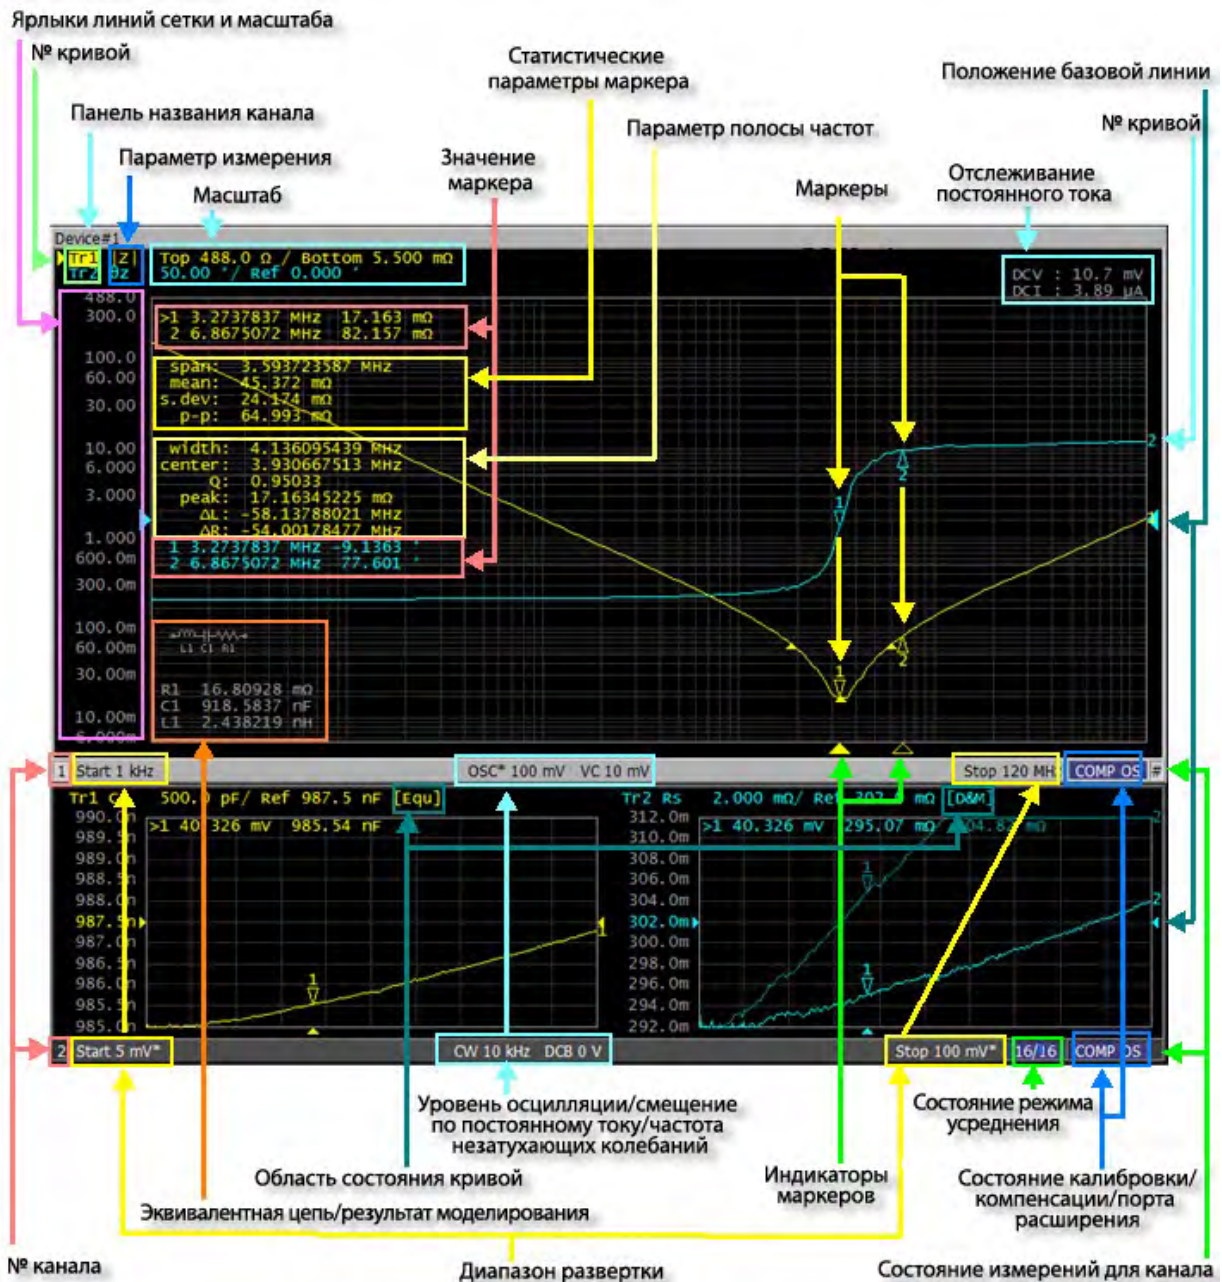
Ярлыки линий сетки и масштаба

№ кривой

Панель названия канала

Параметр измерения

Масштаб

Статистические параметры маркера

Значение маркера

Параметр полосы частот

Маркеры

Положение базовой линии

№ кривой

Отслеживание постоянного тока

Device#1

Tr1 |Z|
Tr2 θz

Top 488.0 Ω / Bottom 5.500 mΩ
50.00 °/ Ref 0.000 °

DCV : 10.7 mV
DCI : 3.89 μA

488.0
300.0
100.0
60.00
30.00
10.00
6.000
3.000
1.000
600.0m
300.0m
100.0m
60.00m
30.00m
10.00m
6.000m

>1 3.2737837 MHz 17.163 mΩ
2 6.8675072 MHz 82.157 mΩ

span: 3.593723587 MHz
mean: 45.372 mΩ
s.dev: 24.174 mΩ
p-p: 64.993 mΩ

width: 4.136095439 MHz
center: 3.930667513 MHz
Q: 0.95033
peak: 17.16345225 mΩ
ΔL: -58.13788021 MHz
ΔR: -54.00178477 MHz

1 3.2737837 MHz -9.1363 °
2 6.8675072 MHz 77.601 °

L1 C1 R1

R1 16.80928 mΩ
C1 918.5837 nF
L1 2.438219 nH

1 Start 1 kHz

OSC* 100 mV VC 10 mV

Stop 120 MHz

COMP OS

#

Tr1 Cs 500.0 pF/ Ref 987.5 nF [Equ]

990.0n
989.5n
989.0n
988.5n
988.0n
987.5n
987.0n
986.5n
986.0n
985.5n
985.0n

>1 40.326 mV 985.54 nF

Tr2 Rs 2.000 mΩ/ Ref 302.0 mΩ [D&M]

312.0m
310.0m
308.0m
306.0m
304.0m
302.0m
300.0m
298.0m
296.0m
294.0m
292.0m

>1 40.326 mV 295.07 mΩ 304.87 mΩ

2 Start 5 mV*

CW 10 kHz DCB 0 V

Stop 100 mV*

16/16

COMP OS

Уровень осцилляции/смещение по постоянному току/частота незатухающих колебаний

Область состояния кривой

Эквивалентная цепь/результат моделирования

Индикаторы маркеров

Состояние режима усреднения

Состояние калибровки/компенсации/порта расширения

№ канала

Диапазон развертки

Состояние измерений для канала